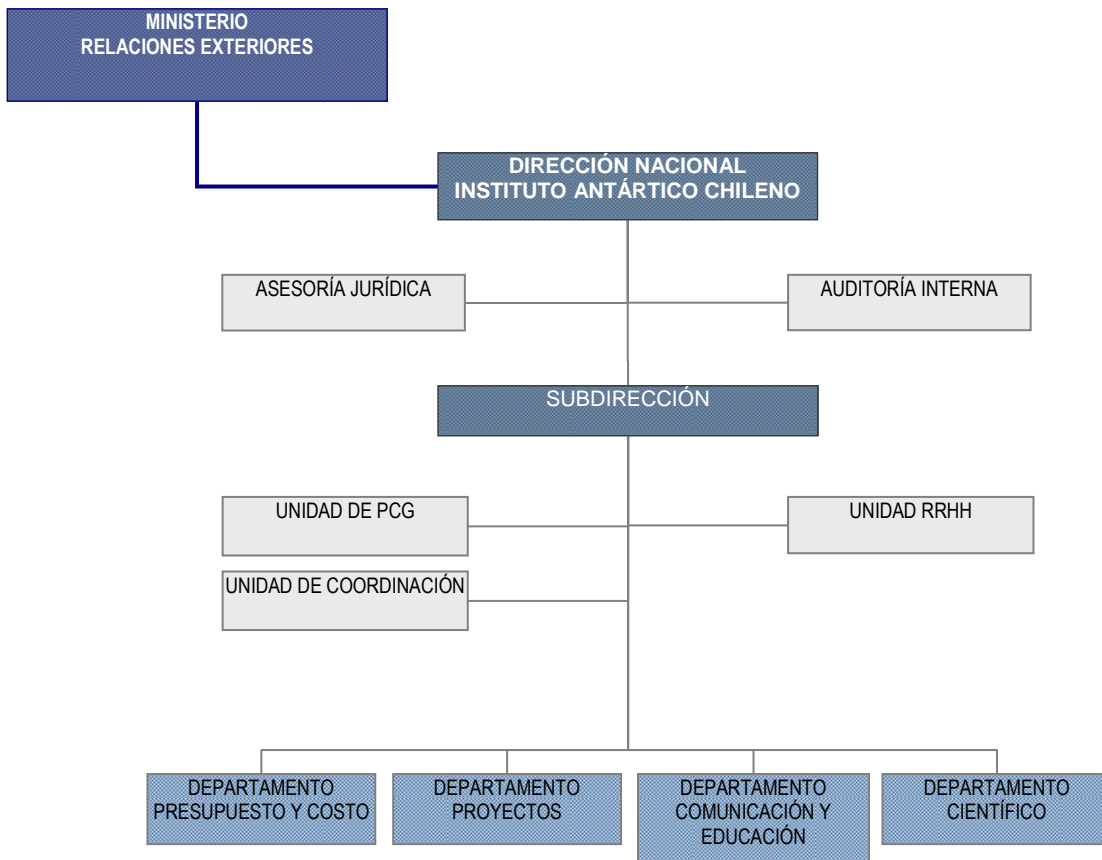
MINISTERIO
RELACIONES EXTERIORES

DIRECCIÓN NACIONAL
INSTITUTO ANTÁRTICO CHILENO

ASESORÍA JURÍDICA

AUDITORÍA INTERNA

SUBDIRECCIÓN

UNIDAD DE PCG

UNIDAD RRHH

UNIDAD DE COORDINACIÓN

DEPARTAMENTO PRESUPUESTO Y COSTO

DEPARTAMENTO PROYECTOS

DEPARTAMENTO COMUNICACIÓN Y EDUCACIÓN

DEPARTAMENTO CIENTÍFICO